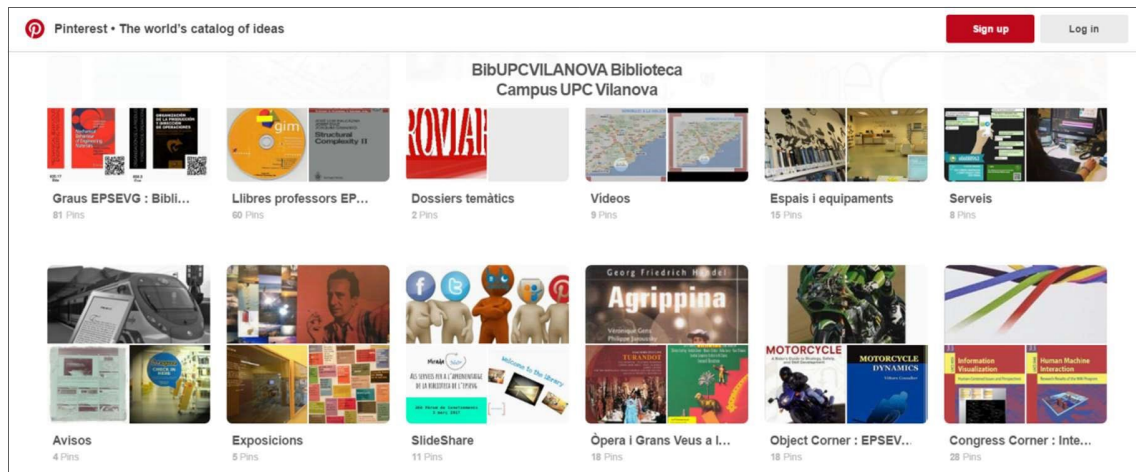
Pinterest • The world's catalog of ideas

Sign up

Log in

BibUPCVILANOVA Biblioteca
Campus UPC Vilanova

ORGANIZACIÓN DE LA PRODUCCIÓN Y DIRECCIÓN DE OPERACIONES

gim

Structural Complexity II

Graus EPSEVG : Bibli...
81 Pins

Llibres professors EP...
60 Pins

Dossiers temàtics
2 Pins

Vídeos
9 Pins

Espais i equipaments
15 Pins

Serveis
8 Pins

Georg Friedrich Händel

Agrippina

TURANDOT

MOTORCYCLE

MOTORCYCLE DYNAMICS

Information Visualization

Human Machine Interaction

Welcome to the library

Avisos
4 Pins

Exposicions
5 Pins

SlideShare
11 Pins

Òpera i Grans Veus a l...
18 Pins

Object Corner : EPSEV...
18 Pins

Congress Corner : Inte...
28 Pins